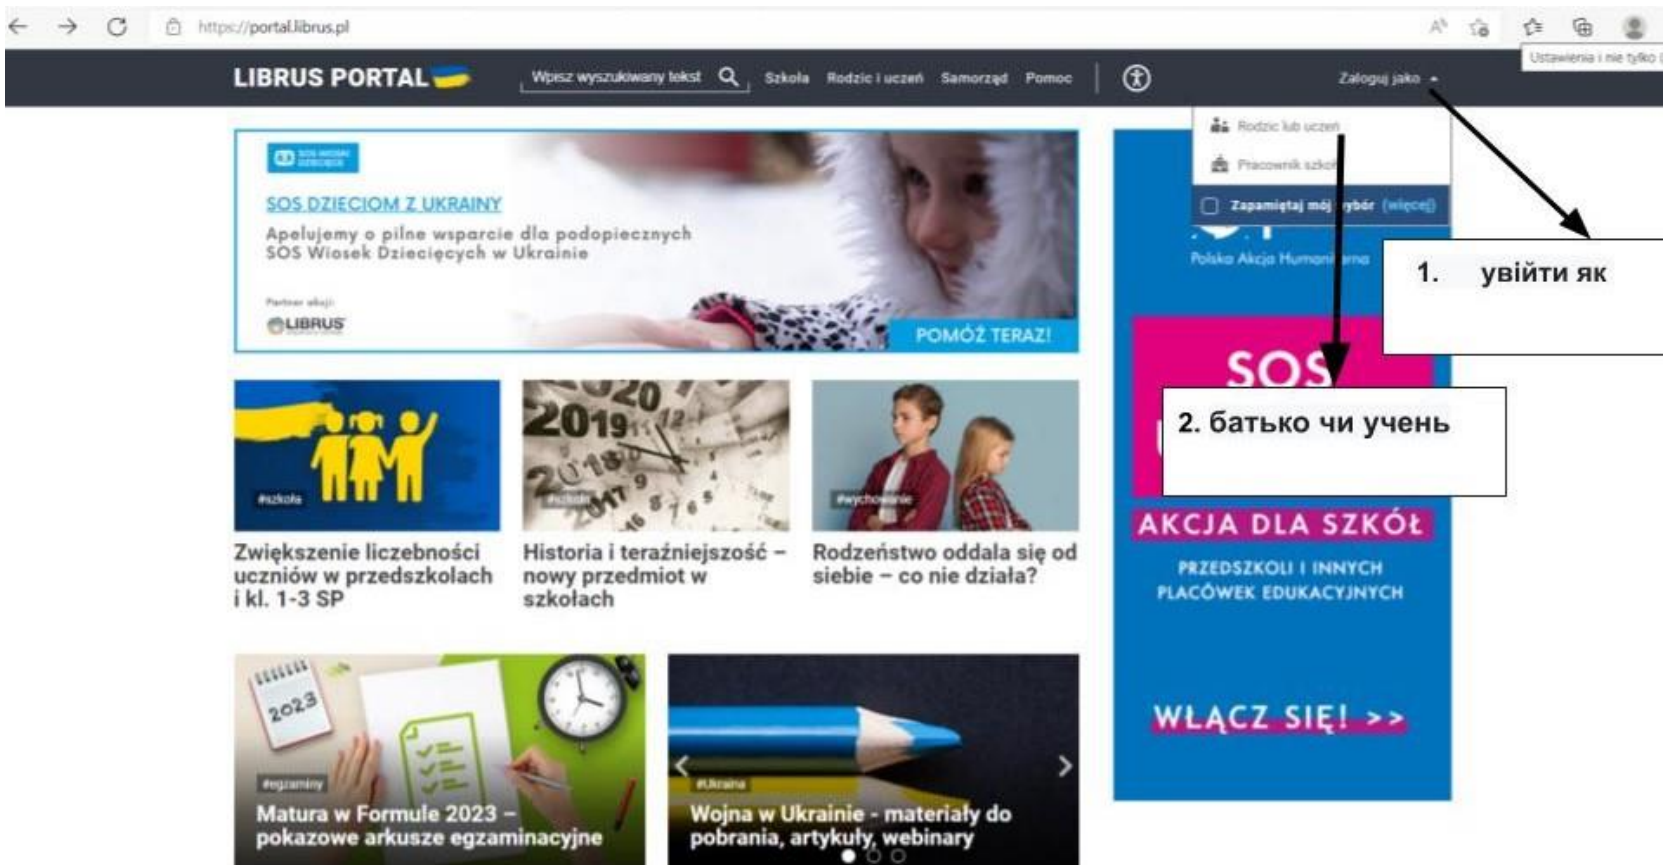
https://portal.librus.pl

Ustawienia i nie tylko

LIBRUS PORTAL

Wpisz wyszukiwany tekst

Szkoła Rodzic i uczeń Samorząd Pomoc

Zaloguj jako

Rodzic lub uczeń

Pracownik szko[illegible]

Zapamiętaj mój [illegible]ybór (więcej)

SOS DZIECIOM Z UKRAINY

Apelujemy o pilne wsparcie dla podopiecznych SOS Wiosek Dziecięcych w Ukrainie

Partner akcji:

LIBRUS

POMÓŻ TERAZ!

Polska Akcja Humani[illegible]rna

1. увійти як

SOS

2. батько чи учень

AKCJA DLA SZKÓŁ

PRZEDSZKOLI I INNYCH PLACÓWEK EDUKACYJNYCH

WŁĄCZ SIĘ! >>

#szkoła

Zwiększenie liczebności uczniów w przedszkolach i kl. 1-3 SP

#szkoła

Historia i teraźniejszość – nowy przedmiot w szkołach

#wychowanie

Rodzeństwo oddala się od siebie – co nie działa?

2023

#egzaminy

Matura w Formule 2023 – pokazowe arkusze egzaminacyjne

#Ukraina

Wojna w Ukrainie - materiały do pobrania, artykuły, webinary